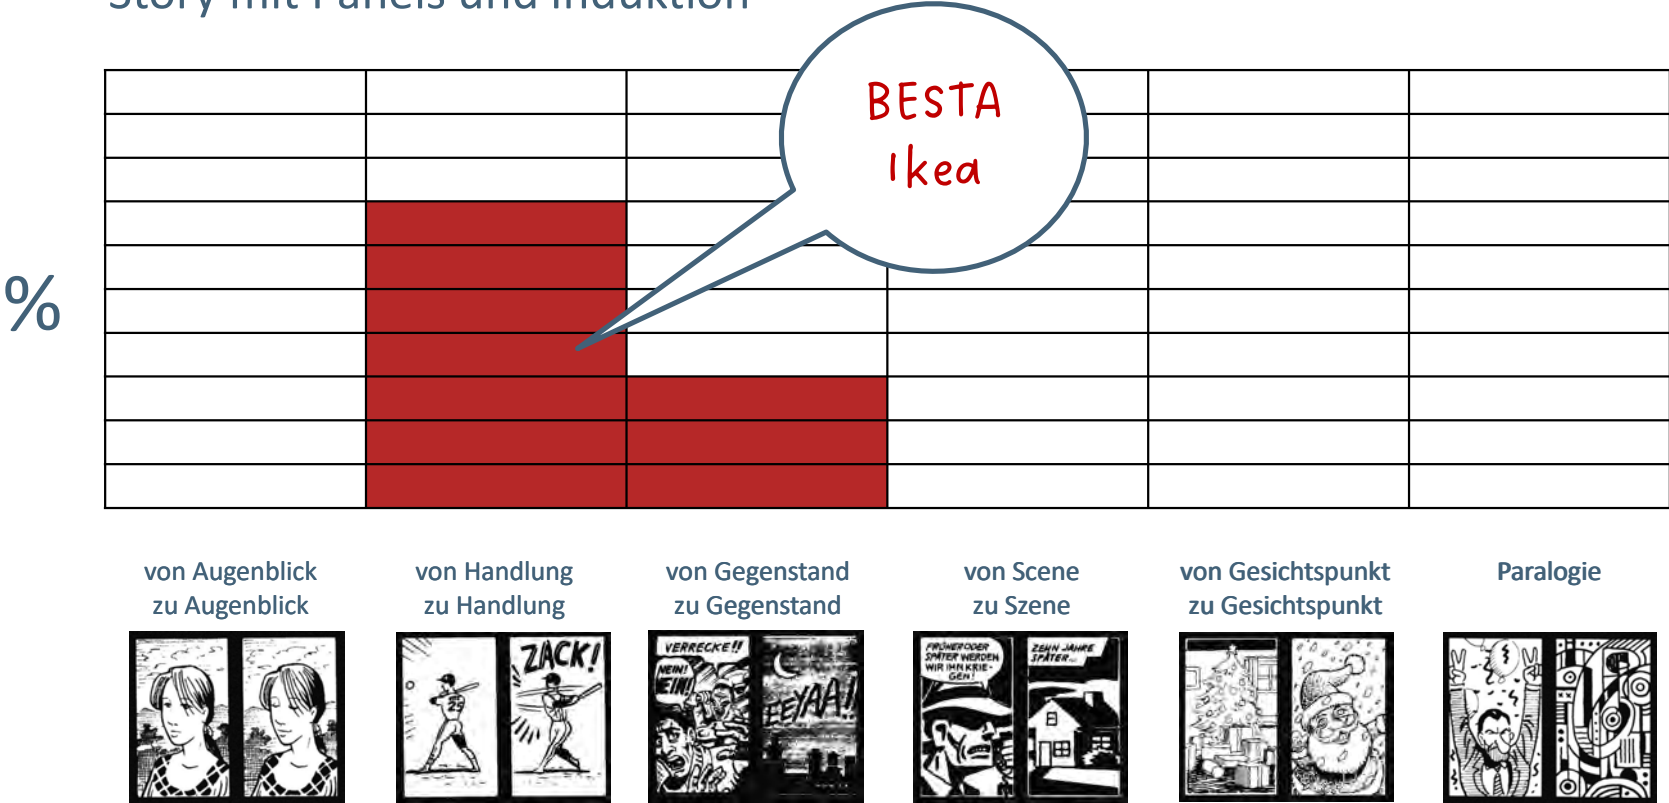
Story mit Panels und Induktion

BESTA
Ikea

%

von Augenblick zu Augenblick

von Handlung zu Handlung

von Gegenstand zu Gegenstand

von Scene zu Szene

von Gesichtspunkt zu Gesichtspunkt

Paralogie

ZACK!

29

VERRECKE!!

NEIN! EIN!

EEYAA!

FRÜHER ODER SPÄTER WERDEN WIR IHN KRIEGEN!

ZEHN JAHRE SPÄTER...